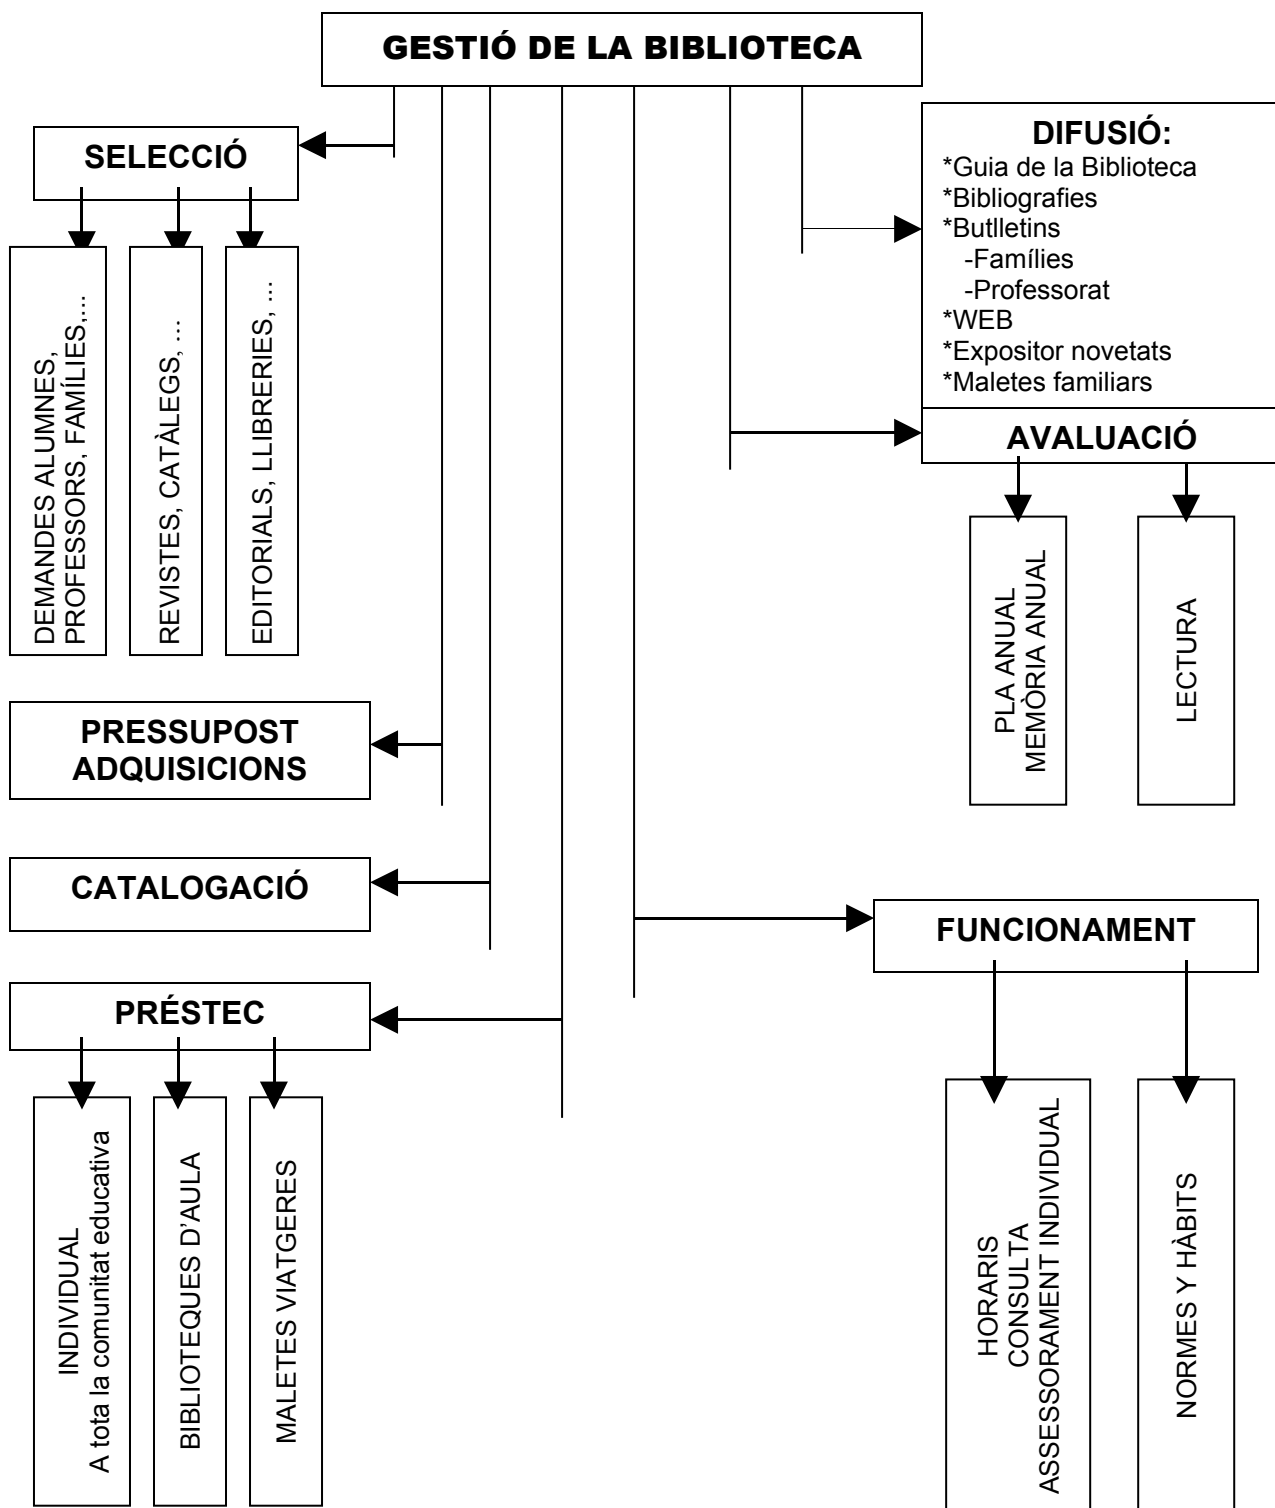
GESTIÓ DE LA BIBLIOTECA

SELECCIÓ

DEMANDES ALUMNES, PROFESSORS, FAMÍLIES,...

REVISTES, CATÀLEGS, ...

EDITORIALS, LLIBRERIES, ...

PRESSUPOST
ADQUISICIONS

CATALOGACIÓ

PRÉSTEC

INDIVIDUAL
A tota la comunitat educativa

BIBLIOTEQUES D'AULA

MALETES VIATGERES

DIFUSIÓ:
*Guia de la Biblioteca
*Bibliografies
*Butlletins
-Famílies
-Professorat
*WEB
*Expositor novetats
*Maletes familiars

AVALUACIÓ

PLA ANUAL
MEMÒRIA ANUAL

LECTURA

FUNCIONAMENT

HORARIS
CONSULTA
ASSESSORAMENT INDIVIDUAL

NORMES Y HÀBITS